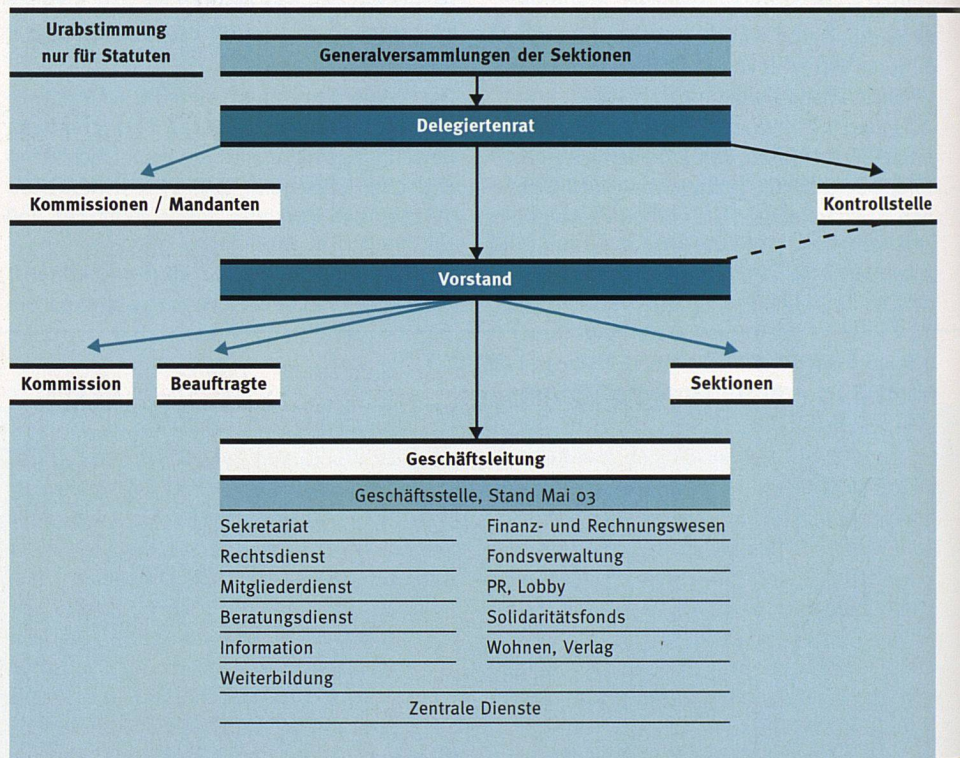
Urabstimmung nur für Statuten

Generalversammlungen der Sektionen

Delegiertenrat

Kommissionen / Mandanten

Kontrollstelle

Vorstand

Kommission

Beauftragte

Sektionen

Geschäftsleitung

Geschäftsstelle, Stand Mai 03

Sekretariat
Rechtsdienst
Mitgliederdienst
Beratungsdienst
Information
Weiterbildung

Finanz- und Rechnungswesen
Fondsverwaltung
PR, Lobby
Solidaritätsfonds
Wohnen, Verlag

Zentrale Dienste